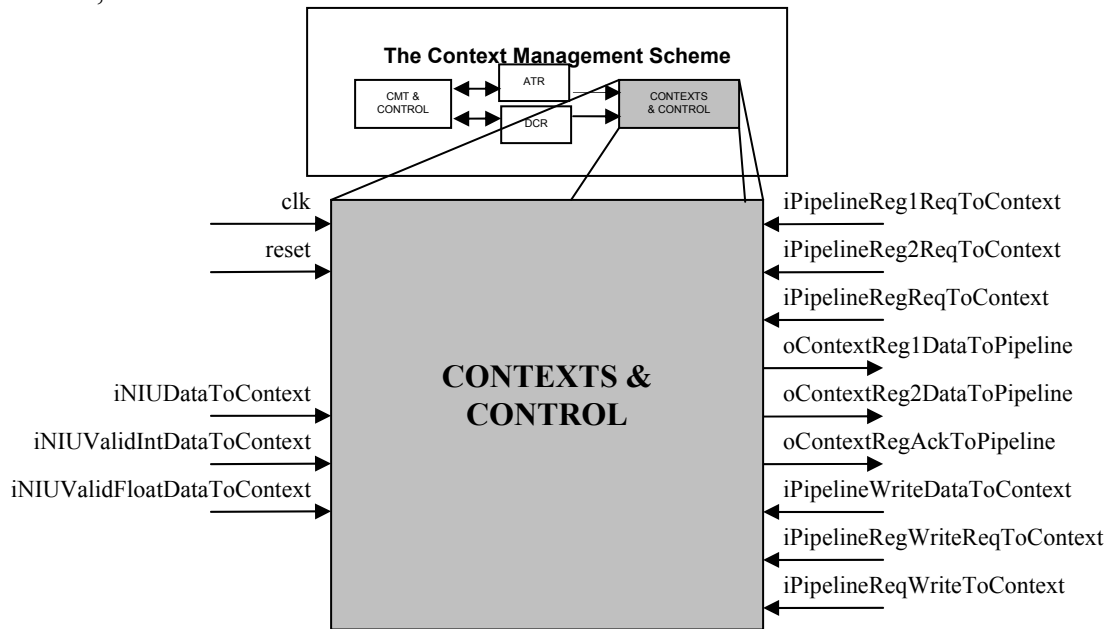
The Context Management Scheme

CMT & CONTROL

ATR

DCR

CONTEXTS & CONTROL

clk

reset

iNIUDataToContext

iNIUValidIntDataToContext

iNIUValidFloatDataToContext

CONTEXTS & CONTROL

iPipelineReg1ReqToContext

iPipelineReg2ReqToContext

iPipelineRegReqToContext

oContextReg1DataToPipeline

oContextReg2DataToPipeline

oContextRegAckToPipeline

iPipelineWriteDataToContext

iPipelineRegWriteReqToContext

iPipelineReqWriteToContext